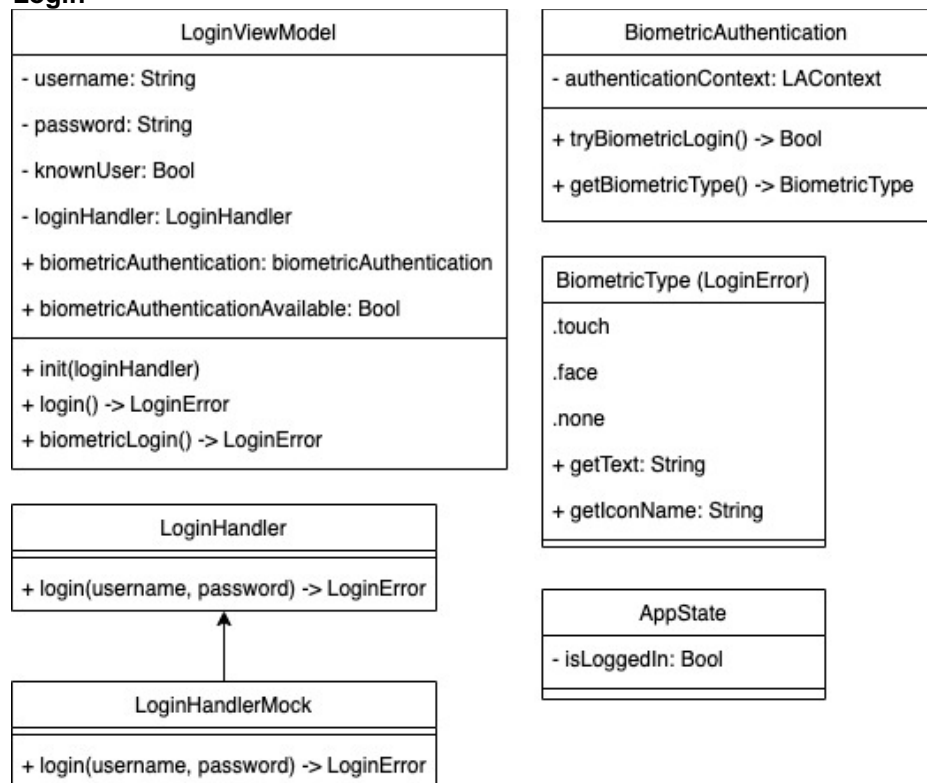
Login

LoginViewModel

- username: String
- password: String
- knownUser: Bool
- loginHandler: LoginHandler
+ biometricAuthentication: biometricAuthentication
+ biometricAuthenticationAvailable: Bool

+ init(loginHandler)
+ login() -> LoginError
+ biometricLogin() -> LoginError

BiometricAuthentication

- authenticationContext: LAContext

+ tryBiometricLogin() -> Bool
+ getBiometricType() -> BiometricType

BiometricType (LoginError)

.touch
.face
.none
+ getText: String
+ getIconName: String

LoginHandler

+ login(username, password) -> LoginError

LoginHandlerMock

+ login(username, password) -> LoginError

AppState

- isLoggedIn: Bool